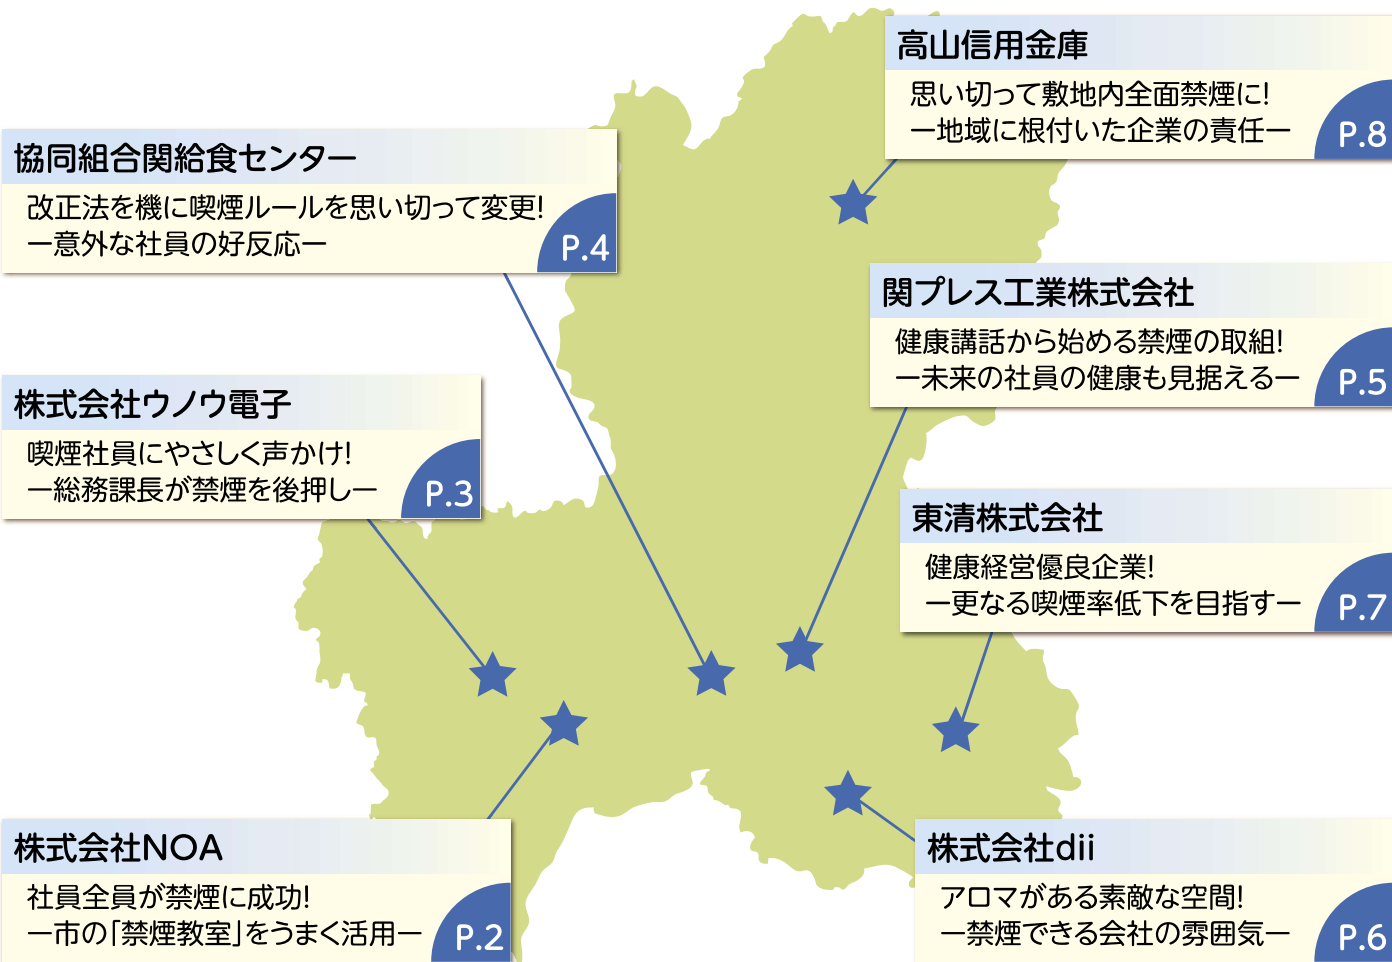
高山信用金庫
思い切って敷地内全面禁煙に!
ー地域に根付いた企業の責任ー
P.8

協同組合関給食センター
改正法を機に喫煙ルールを思い切って変更!
ー意外な社員の好反応ー
P.4

関プレス工業株式会社
健康講話から始める禁煙の取組!
ー未来の社員の健康も見据えるー
P.5

株式会社ウノウ電子
喫煙社員にやさしく声かけ!
ー総務課長が禁煙を後押しー
P.3

東清株式会社
健康経営優良企業!
ー更なる喫煙率低下を目指すー
P.7

株式会社NOA
社員全員が禁煙に成功!
ー市の「禁煙教室」をうまく活用ー
P.2

株式会社dii
アロマがある素敵な空間!
ー禁煙できる会社の雰囲気ー
P.6